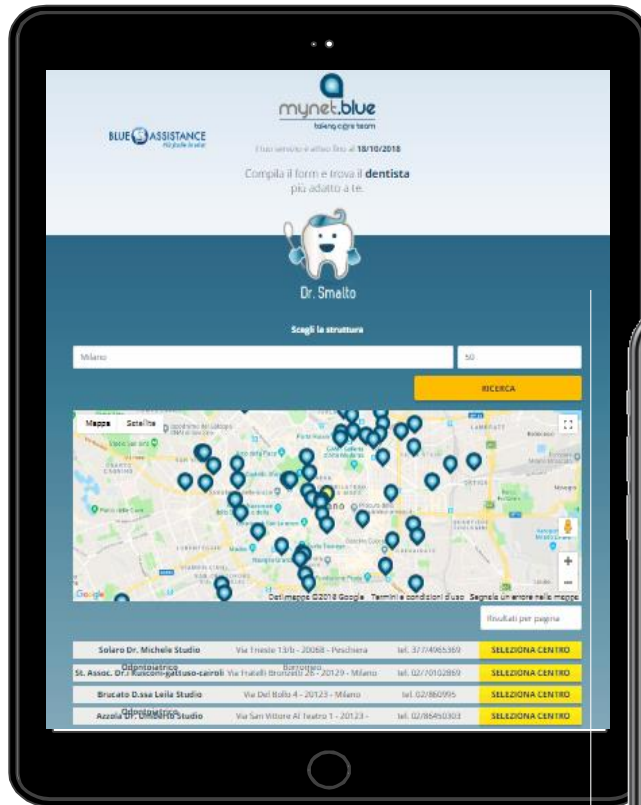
mynet.blue
taking care team

BLUE ASSISTANCE
Più salute in vita

Il tuo servizio è attivo fino al 18/10/2018

Compila il form e trova il dentista più adatto a te.

Dr. Smalto

Scegli la struttura

Milano

50

RICERCA

Mappa Satellite

Dati mappa ©2018 Google Termini e condizioni d'uso Segnala un errore nella mappa

Risultati per pagina

| Solaro Dr. Michele Studio | Via Trieste 13/b - 20068 - Peschiera | tel. 377/4965369 | SELEZIONA CENTRO |
|---|---|---|---|
| St. Assoc. Dr.i Rusconi-gattuso-cairoli Odontoiatrico | Via Fratelli Bronzetti 26 - 20129 - Milano Borromeo | tel. 02/70102869 | SELEZIONA CENTRO |
| Brucato D.ssa Leila Studio | Via Del Bollo 4 - 20123 - Milano | tel. 02/860995 | SELEZIONA CENTRO |
| Azzola Dr. Umberto Studio Odontoiatrico | Via San Vittore Al Teatro 1 - 20123 - | tel. 02/86450303 | SELEZIONA CENTRO |